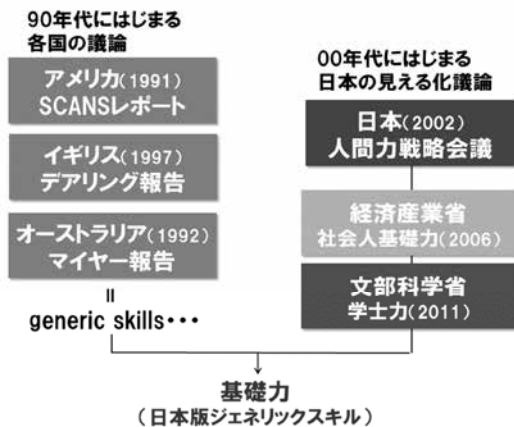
90年代にはじまる
各国の議論

アメリカ(1991)
SCANSレポート

イギリス(1997)
デアリング報告

オーストラリア(1992)
マイヤー報告

॥
generic skills・・・

00年代にはじまる
日本の見える化議論

日本(2002)
人間力戦略会議

経済産業省
社会人基礎力(2006)

文部科学省
学士力(2011)

基礎力
（日本版ジェネリックスキル）